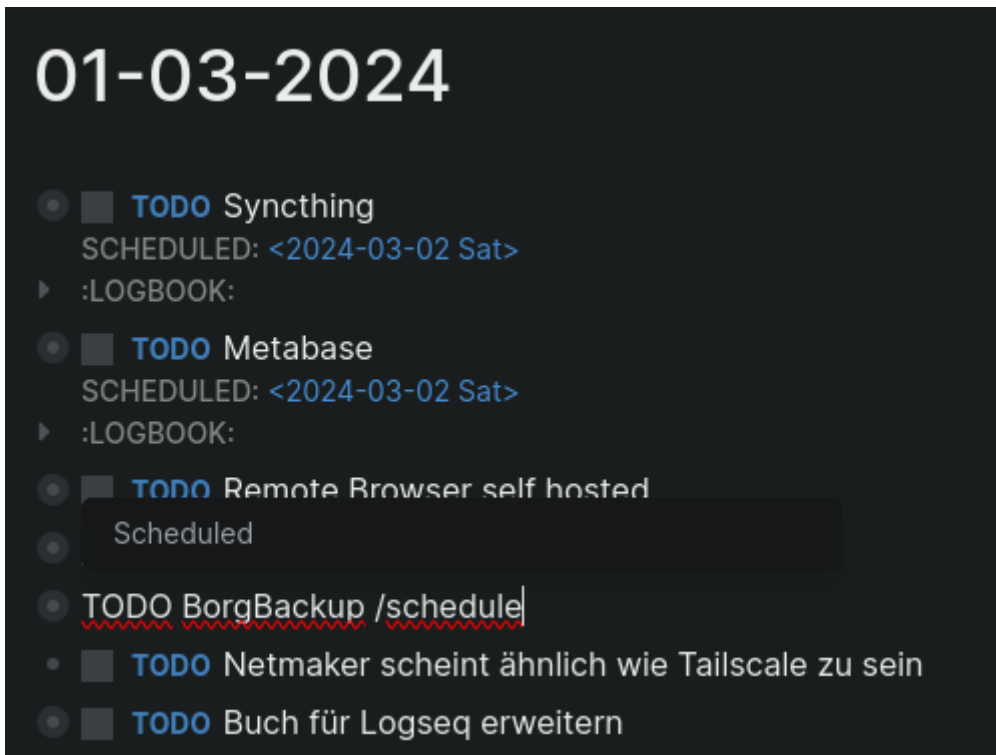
01-03-2024

TODO Syncthing
SCHEDULED: <2024-03-02 Sat>
:LOGBOOK:

TODO Metabase
SCHEDULED: <2024-03-02 Sat>
:LOGBOOK:

TODO Remote Browser self hosted

Scheduled

TODO BorgBackup /schedule

TODO Netmaker scheint ähnlich wie Tailscale zu sein

TODO Buch für Logseq erweitern